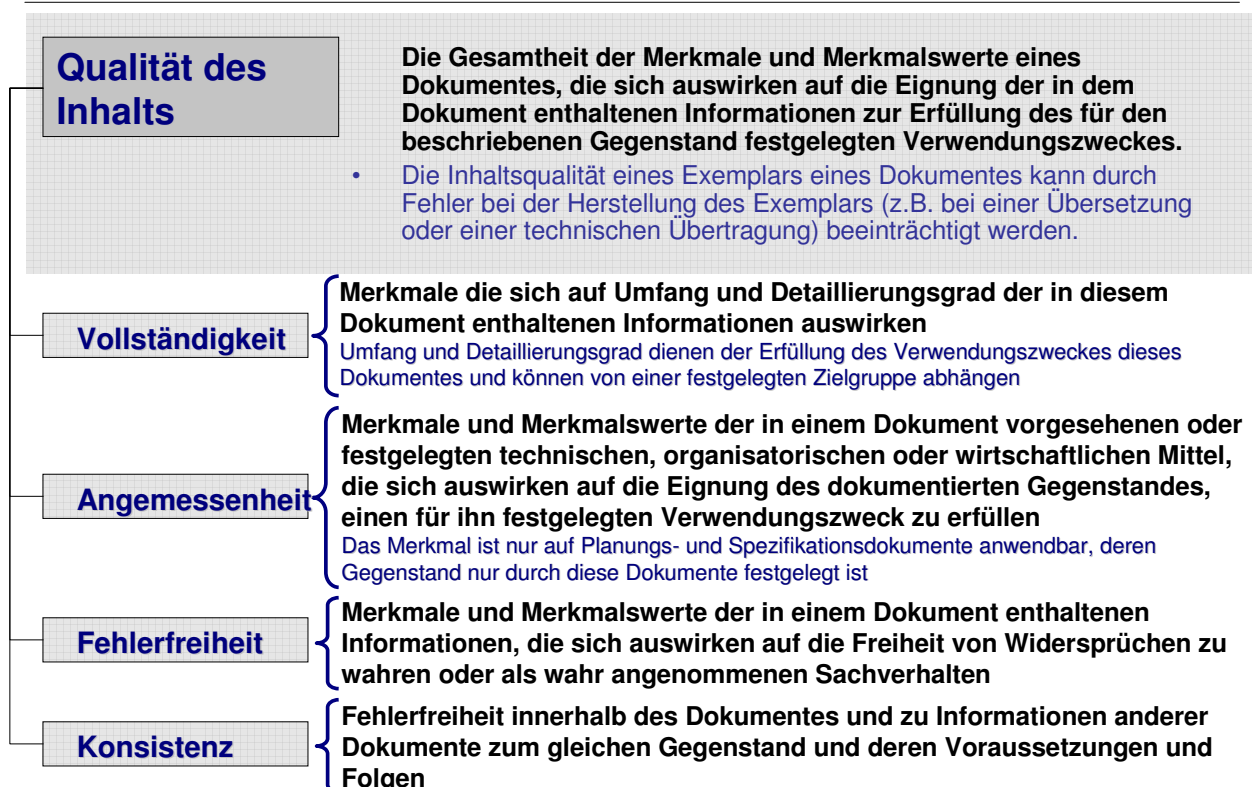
Qualität des Inhalts

Die Gesamtheit der Merkmale und Merkmalswerte eines Dokumentes, die sich auswirken auf die Eignung der in dem Dokument enthaltenen Informationen zur Erfüllung des für den beschriebenen Gegenstand festgelegten Verwendungszweckes.

• Die Inhaltsqualität eines Exemplars eines Dokumentes kann durch Fehler bei der Herstellung des Exemplars (z.B. bei einer Übersetzung oder einer technischen Übertragung) beeinträchtigt werden.

Vollständigkeit

Merkmale die sich auf Umfang und Detaillierungsgrad der in diesem Dokument enthaltenen Informationen auswirken

Umfang und Detaillierungsgrad dienen der Erfüllung des Verwendungszweckes dieses Dokumentes und können von einer festgelegten Zielgruppe abhängen

Angemessenheit

Merkmale und Merkmalswerte der in einem Dokument vorgesehenen oder festgelegten technischen, organisatorischen oder wirtschaftlichen Mittel, die sich auswirken auf die Eignung des dokumentierten Gegenstandes, einen für ihn festgelegten Verwendungszweck zu erfüllen

Das Merkmal ist nur auf Planungs- und Spezifikationsdokumente anwendbar, deren Gegenstand nur durch diese Dokumente festgelegt ist

Fehlerfreiheit

Merkmale und Merkmalswerte der in einem Dokument enthaltenen Informationen, die sich auswirken auf die Freiheit von Widersprüchen zu wahren oder als wahr angenommenen Sachverhalten

Konsistenz

Fehlerfreiheit innerhalb des Dokumentes und zu Informationen anderer Dokumente zum gleichen Gegenstand und deren Voraussetzungen und Folgen